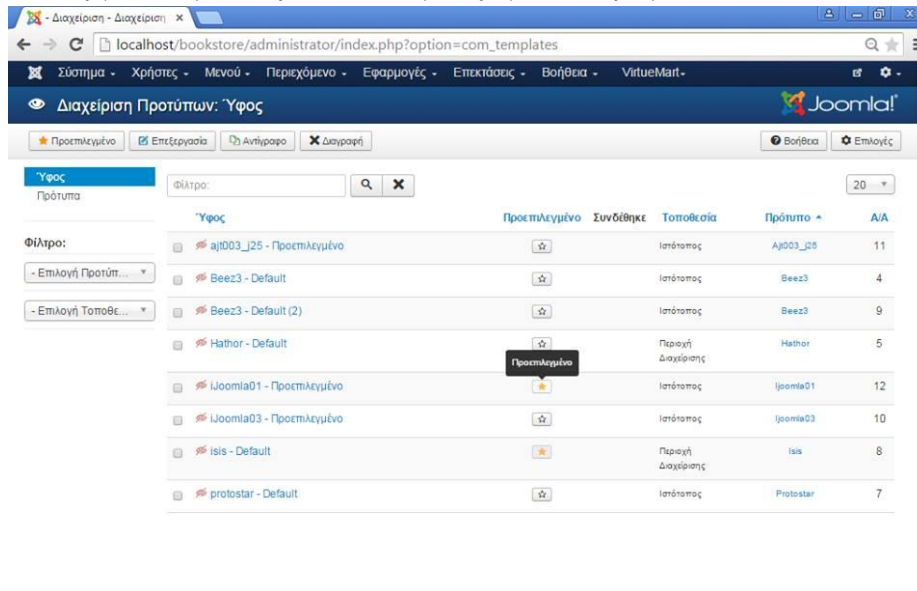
- Διαχείριση - Διαχείριση ×

localhost/bookstore/administrator/index.php?option=com_templates

Σύστημα - Χρήστες - Μενού - Περιεχόμενο - Εφαρμογές - Επεκτάσεις - Βοήθεια - VirtueMart -

Διαχείριση Προτύπων: Ύφος

Joomla!

Προεπιλεγμένο | Επεξεργασία | Αντίγραφο | Διαγραφή

Βοήθεια | Επιλογές

Ύφος
Πρότυπα

Φίλτρο:

- Επιλογή Προτύπ...

- Επιλογή Τοποθε...

Φίλτρο:

20

| | Ύφος | Προεπιλεγμένο | Συνδέθηκε | Τοποθεσία | Πρότυπο ▲ | Α/Α |
|---|---|---|---|---|---|---|
| | ajt003_j25 - Προεπιλεγμένο | ☆ | | Ιστότοπος | Ajt003_j25 | 11 |
| | Beez3 - Default | ☆ | | Ιστότοπος | Beez3 | 4 |
| | Beez3 - Default (2) | ☆ | | Ιστότοπος | Beez3 | 9 |
| | Hathor - Default | ☆ | | Περιοχή Διαχείρισης | Hathor | 5 |
| | iJoomla01 - Προεπιλεγμένο | ★ | | Ιστότοπος | Ijoomla01 | 12 |
| | iJoomla03 - Προεπιλεγμένο | ☆ | | Ιστότοπος | Ijoomla03 | 10 |
| | isis - Default | ★ | | Περιοχή Διαχείρισης | Isis | 8 |
| | protostar - Default | ☆ | | Ιστότοπος | Protostar | 7 |

Προεπιλεγμένο